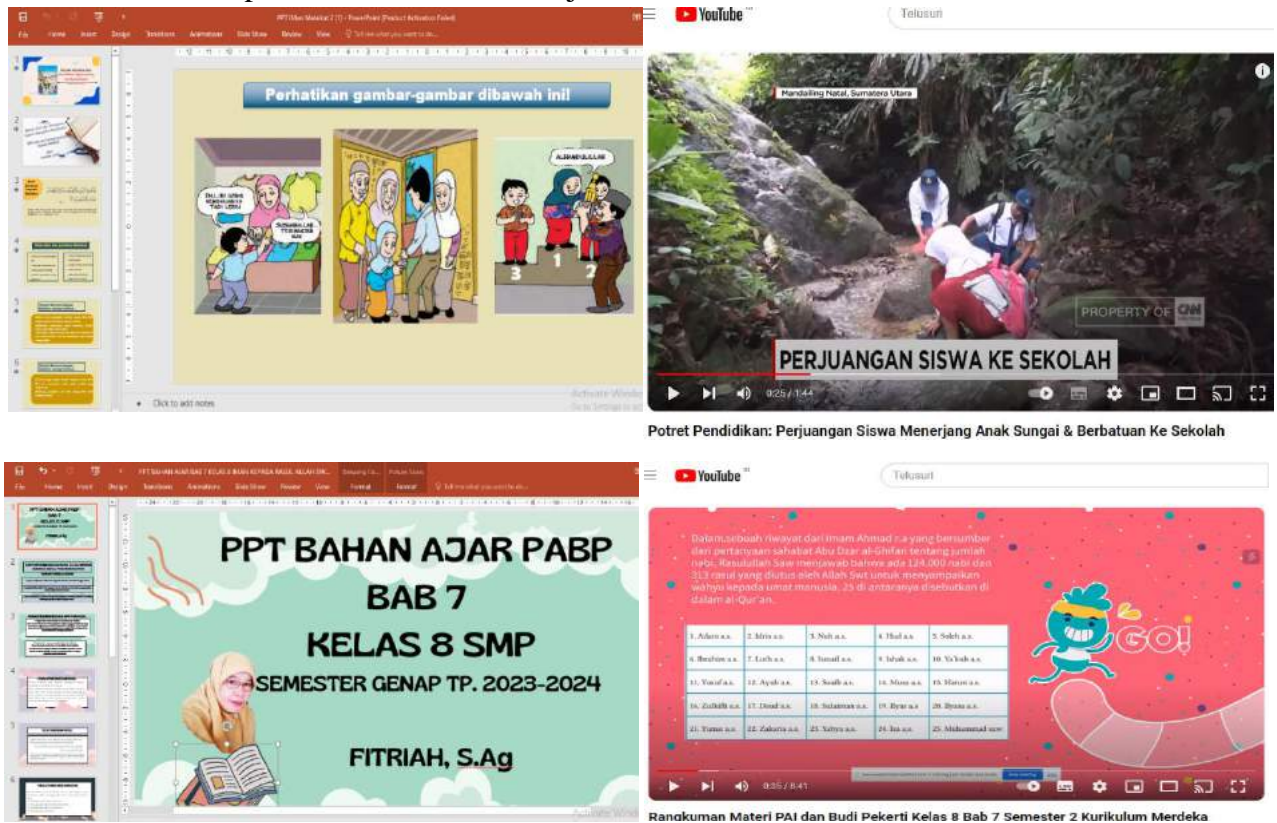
Perhatikan gambar-gambar dibawah ini!

ALHAMDULILLAH

3 1 2

Click to add notes

YouTube

Telusuri

Mandailing Natal, Sumatera Utara

PROPERTY OF CNN

PERJUANGAN SISWA KE SEKOLAH

0:25 / 1:44

Potret Pendidikan: Perjuangan Siswa Menerjang Anak Sungai & Berbatuan Ke Sekolah

PPT BAHAN AJAR PABP

BAB 7

KELAS 8 SMP

SEMESTER GENAP TP. 2023-2024

FITRIAH, S.Ag

YouTube

Telusuri

Dalam sebuah riwayat dari Imam Ahmad r.a yang bersumber dari pertanyaan sahabat Abu Dzar al-Ghifari tentang jumlah nabi, Rasulullah Saw menjawab bahwa ada 124.000 nabi dan 313 rasul yang diutus oleh Allah Swt untuk menyampaikan wahyu kepada umat manusia, 25 di antaranya disebutkan di dalam al-Qur'an.

| 1. Adam a.s. | 2. Idris a.s. | 3. Nuh a.s. | 4. Hud a.s. | 5. Saleh a.s. |
|---|---|---|---|---|
| 6. Ibrahim a.s. | 7. Luth a.s. | 8. Ismail a.s. | 9. Ishak a.s. | 10. Ya'kub a.s. |
| 11. Yusuf a.s. | 12. Ayub a.s. | 13. Syuaib a.s. | 14. Musa a.s. | 15. Harun a.s. |
| 16. Zulkifli a.s. | 17. Daud a.s. | 18. Sulaiman a.s. | 19. Ilyas a.s. | 20. Ilyasa a.s. |
| 21. Yunus a.s. | 22. Zakaria a.s. | 23. Yahya a.s. | 24. Isa a.s. | 25. Muhammad saw |

GO!

0:35 / 8:41

Rangkuman Materi PAI dan Budi Pekerti Kelas 8 Bab 7 Semester 2 Kurikulum Merdeka